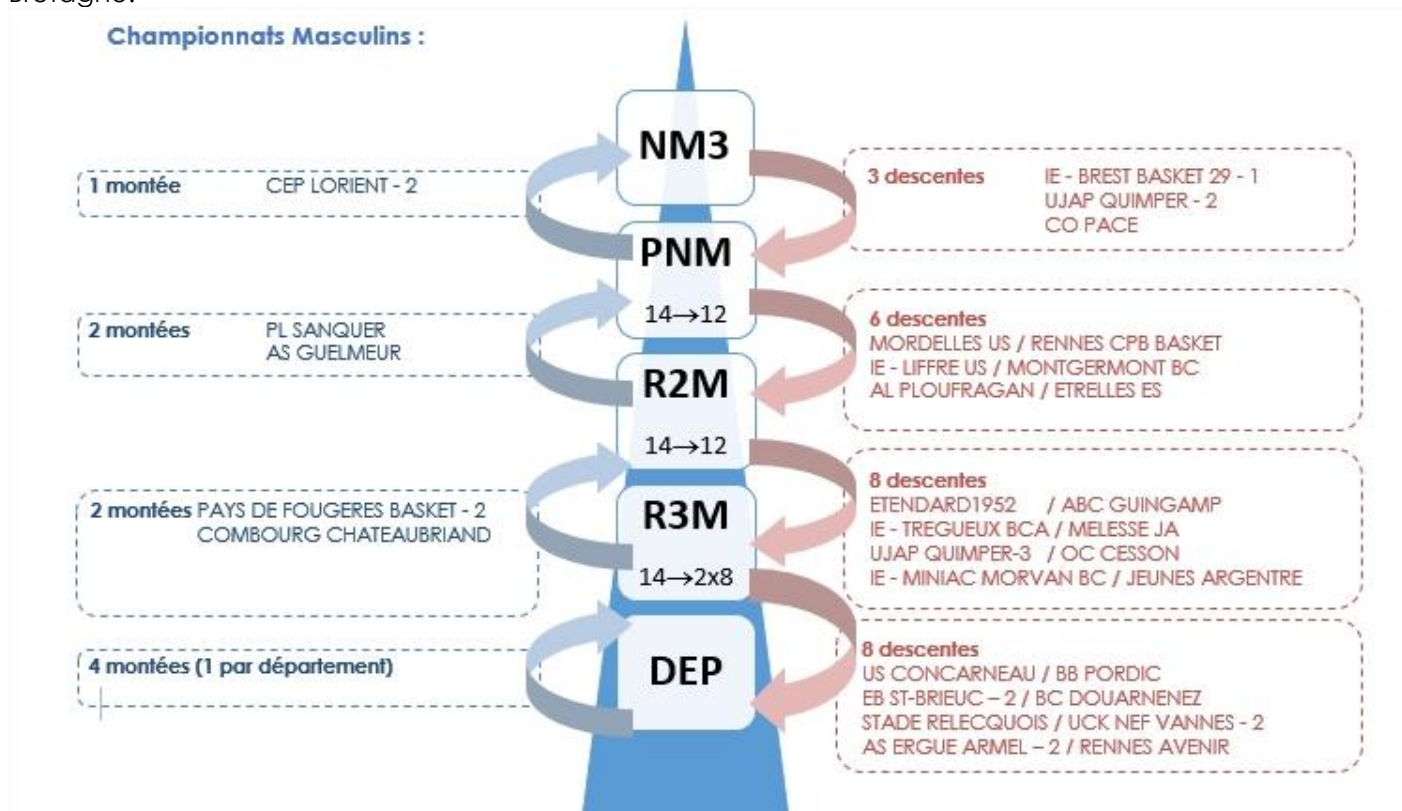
Bretagne.

Championnats Masculins :

NM3

1 montée CEP LORIENT - 2

3 descentes IE - BREST BASKET 29 - 1
UJAP QUIMPER - 2
CO PACE

PNM

14→12

2 montées PL SANQUER
AS GUELMEUR

6 descentes
MORDELLES US / RENNES CPB BASKET
IE - LIFFRE US / MONTGERMONT BC
AL PLOUFRAGAN / ETRELLES ES

R2M

14→12

8 descentes
ETENDARD1952 / ABC GUINGAMP
IE - TREGUEUX BCA / MELESSE JA
UJAP QUIMPER-3 / OC CESSON
IE - MINIAC MORVAN BC / JEUNES ARGENTRE

2 montées PAYS DE FOUGERES BASKET - 2
COMBOURG CHATEAUBRIAND

R3M

14→2x8

DEP

4 montées (1 par département)

8 descentes
US CONCARNEAU / BB PORDIC
EB ST-BRIEUC – 2 / BC DOUARNENEZ
STADE RELECQUOIS / UCK NEF VANNES - 2
AS ERGUE ARMEL – 2 / RENNES AVENIR